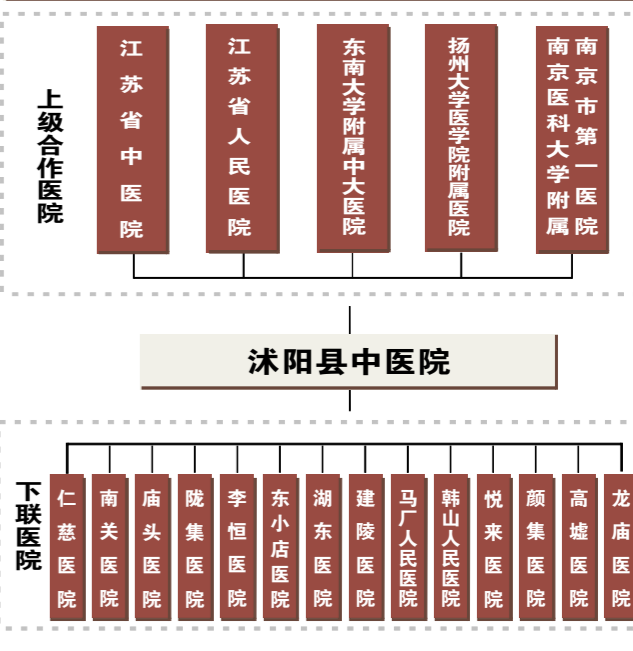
上级合作医院

江苏省中医院

江苏省人民医院

东南大学附属中大医院

扬州大学医学院附属医院

南京市第一医院 南京医科大学附属

沭阳县中医院

下联医院

仁慈医院

南关医院

庙头医院

陇集医院

李恒医院

东小店医院

湖东医院

建陵医院

马厂人民医院

韩山人民医院

悦来医院

颜集医院

高墟医院

龙庙医院